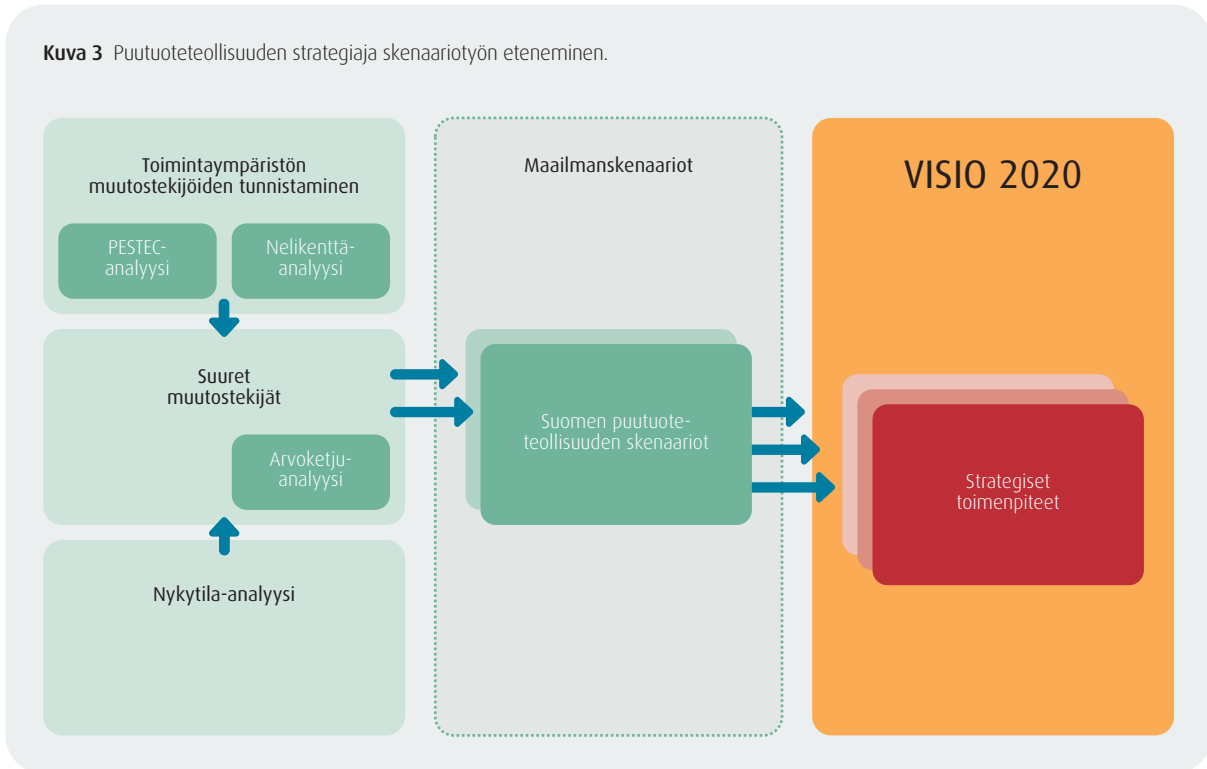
**Kuva 3** Puutuoteteollisuuden strategiaja skenaariotyön eteneminen.

Toimintaympäristön muutostekijöiden tunnistaminen

PESTEC-analyysi

Nelikenttäanalyysi

Suuret muutostekijät

Arvoketjuanalyysi

Nykytila-analyysi

Maailmanskenaariot

Suomen puutuoteteollisuuden skenaariot

VISIO 2020

Strategiset toimenpiteet